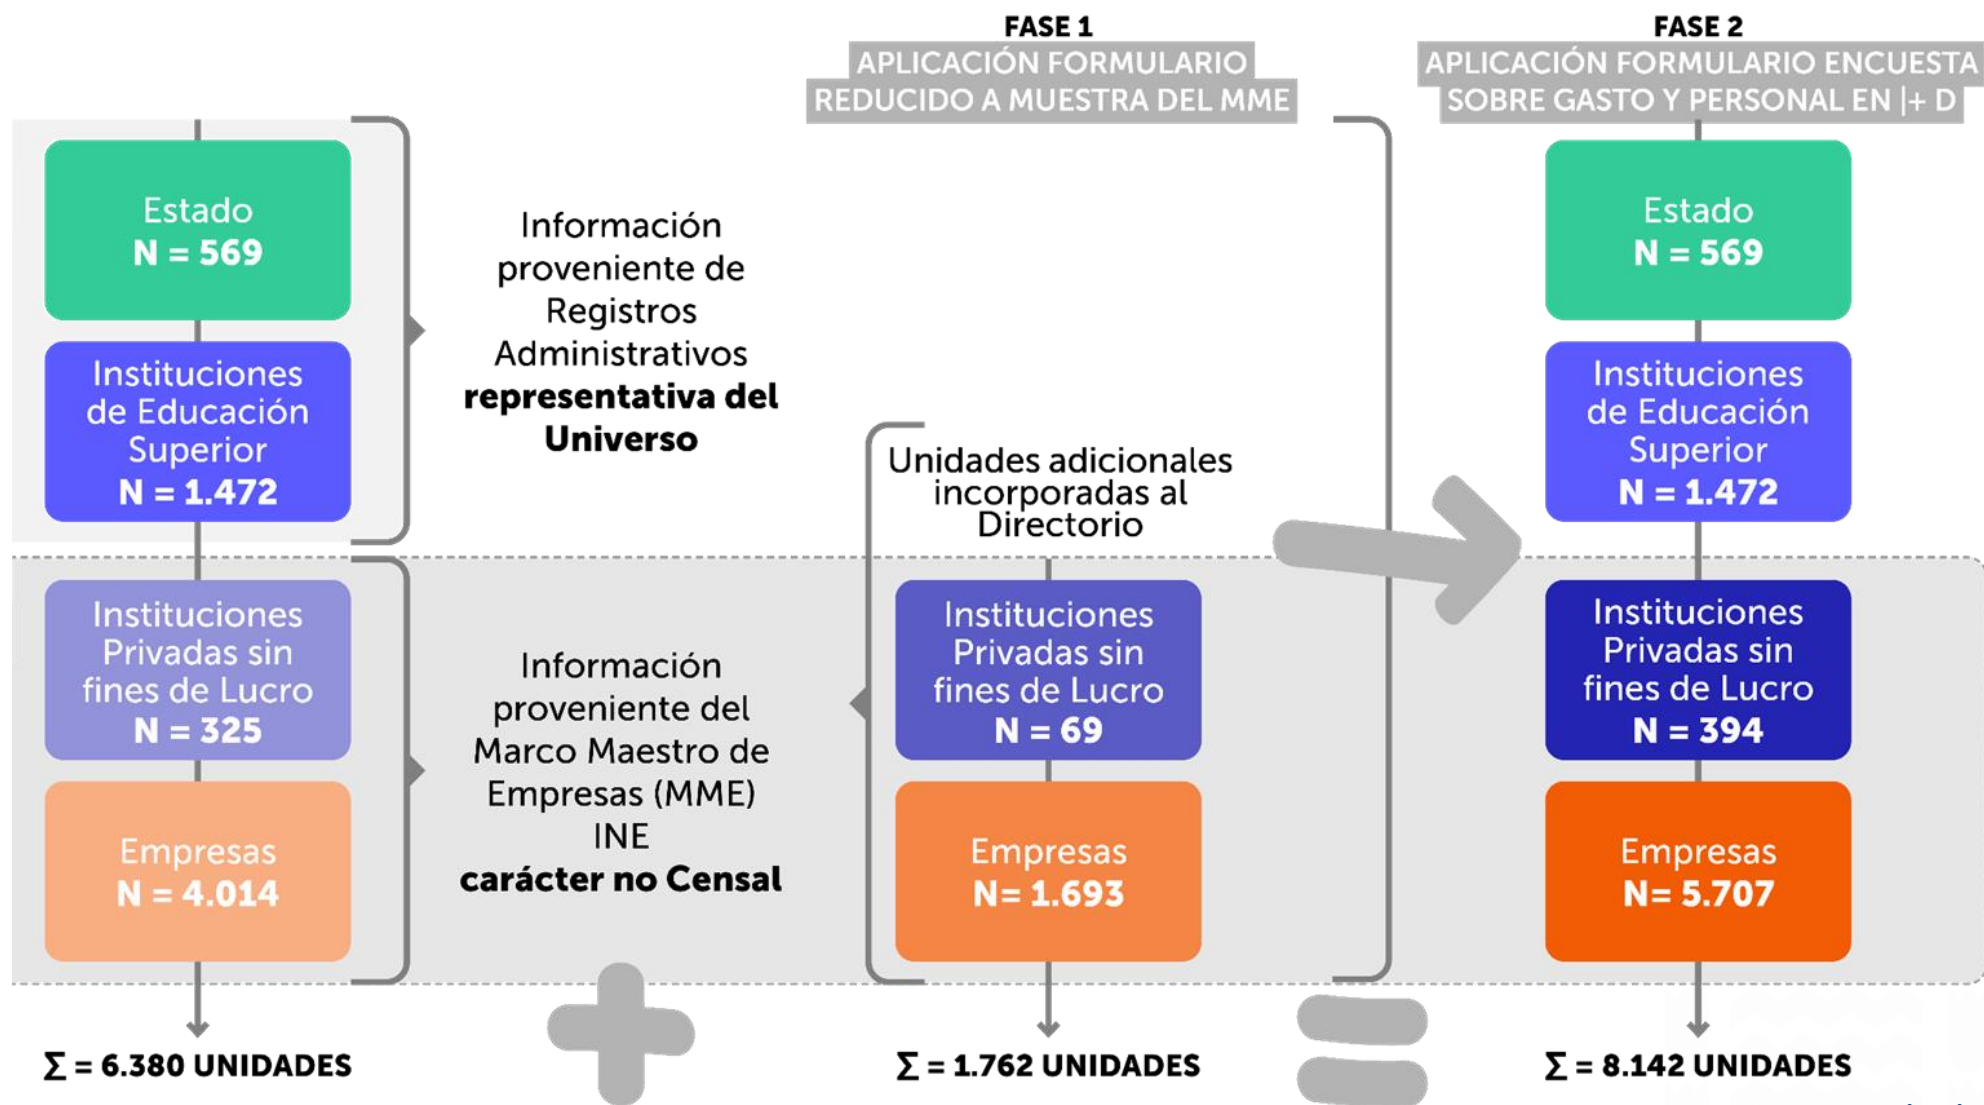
FASE 1
APLICACIÓN FORMULARIO REDUCIDO A MUESTRA DEL MME

FASE 2
APLICACIÓN FORMULARIO ENCUESTA SOBRE GASTO Y PERSONAL EN I+D

Estado
N = 569

Instituciones de Educación Superior
N = 1.472

Información proveniente de Registros Administrativos **representativa del Universo**

Instituciones Privadas sin fines de Lucro
N = 325

Empresas
N = 4.014

Información proveniente del Marco Maestro de Empresas (MME) INE **carácter no Censal**

$\Sigma$ = 6.380 UNIDADES

Unidades adicionales incorporadas al Directorio

Instituciones Privadas sin fines de Lucro
N = 69

Empresas
N= 1.693

$\Sigma$ = 1.762 UNIDADES

Estado
N = 569

Instituciones de Educación Superior
N = 1.472

Instituciones Privadas sin fines de Lucro
N = 394

Empresas
N= 5.707

$\Sigma$ = 8.142 UNIDADES